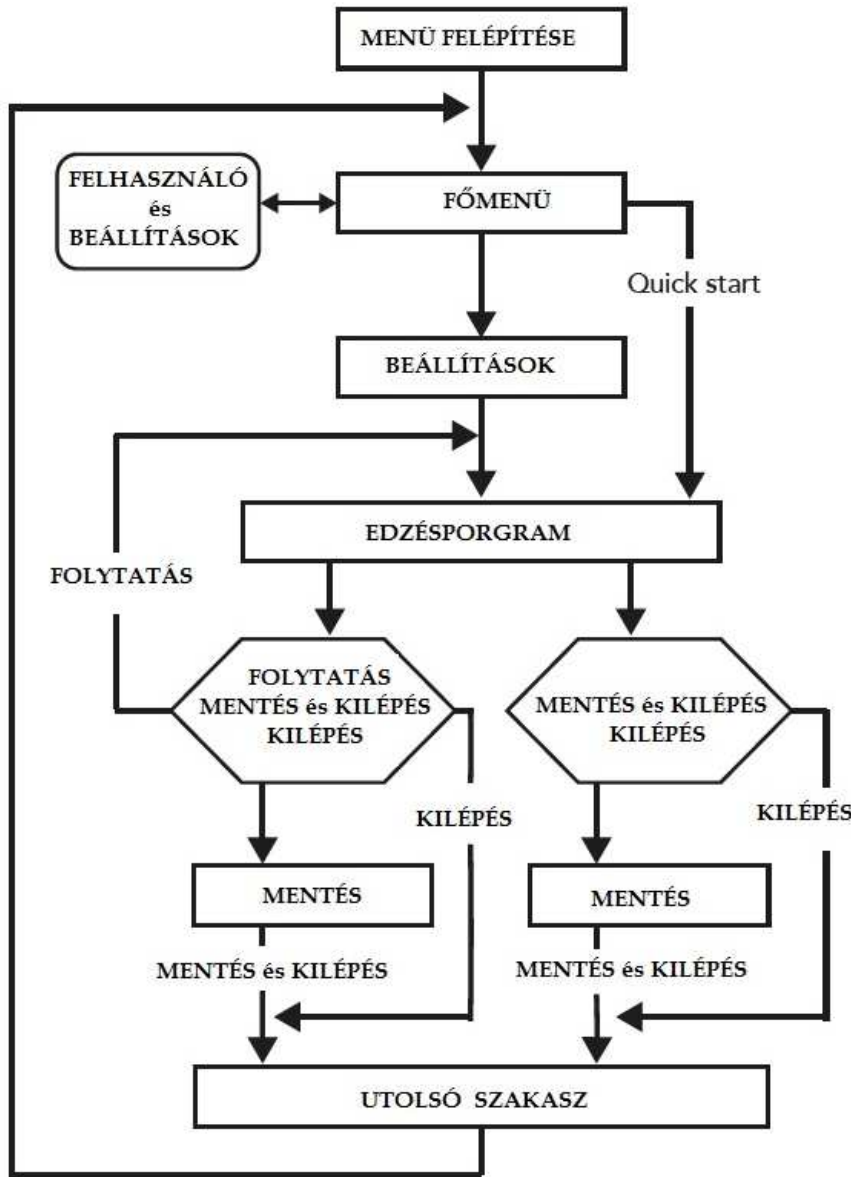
MENÜ FELÉPÍTÉSE

FELHASZNÁLÓ
és
BEÁLLÍTÁSOK

FŐMENÜ

Quick start

BEÁLLÍTÁSOK

EDZÉSPORGRAM

FOLYTATÁS

FOLYTATÁS
MENTÉS és KILÉPÉS
KILÉPÉS

MENTÉS és KILÉPÉS
KILÉPÉS

KILÉPÉS

KILÉPÉS

MENTÉS

MENTÉS

MENTÉS és KILÉPÉS

MENTÉS és KILÉPÉS

UTOLSÓ SZAKASZ